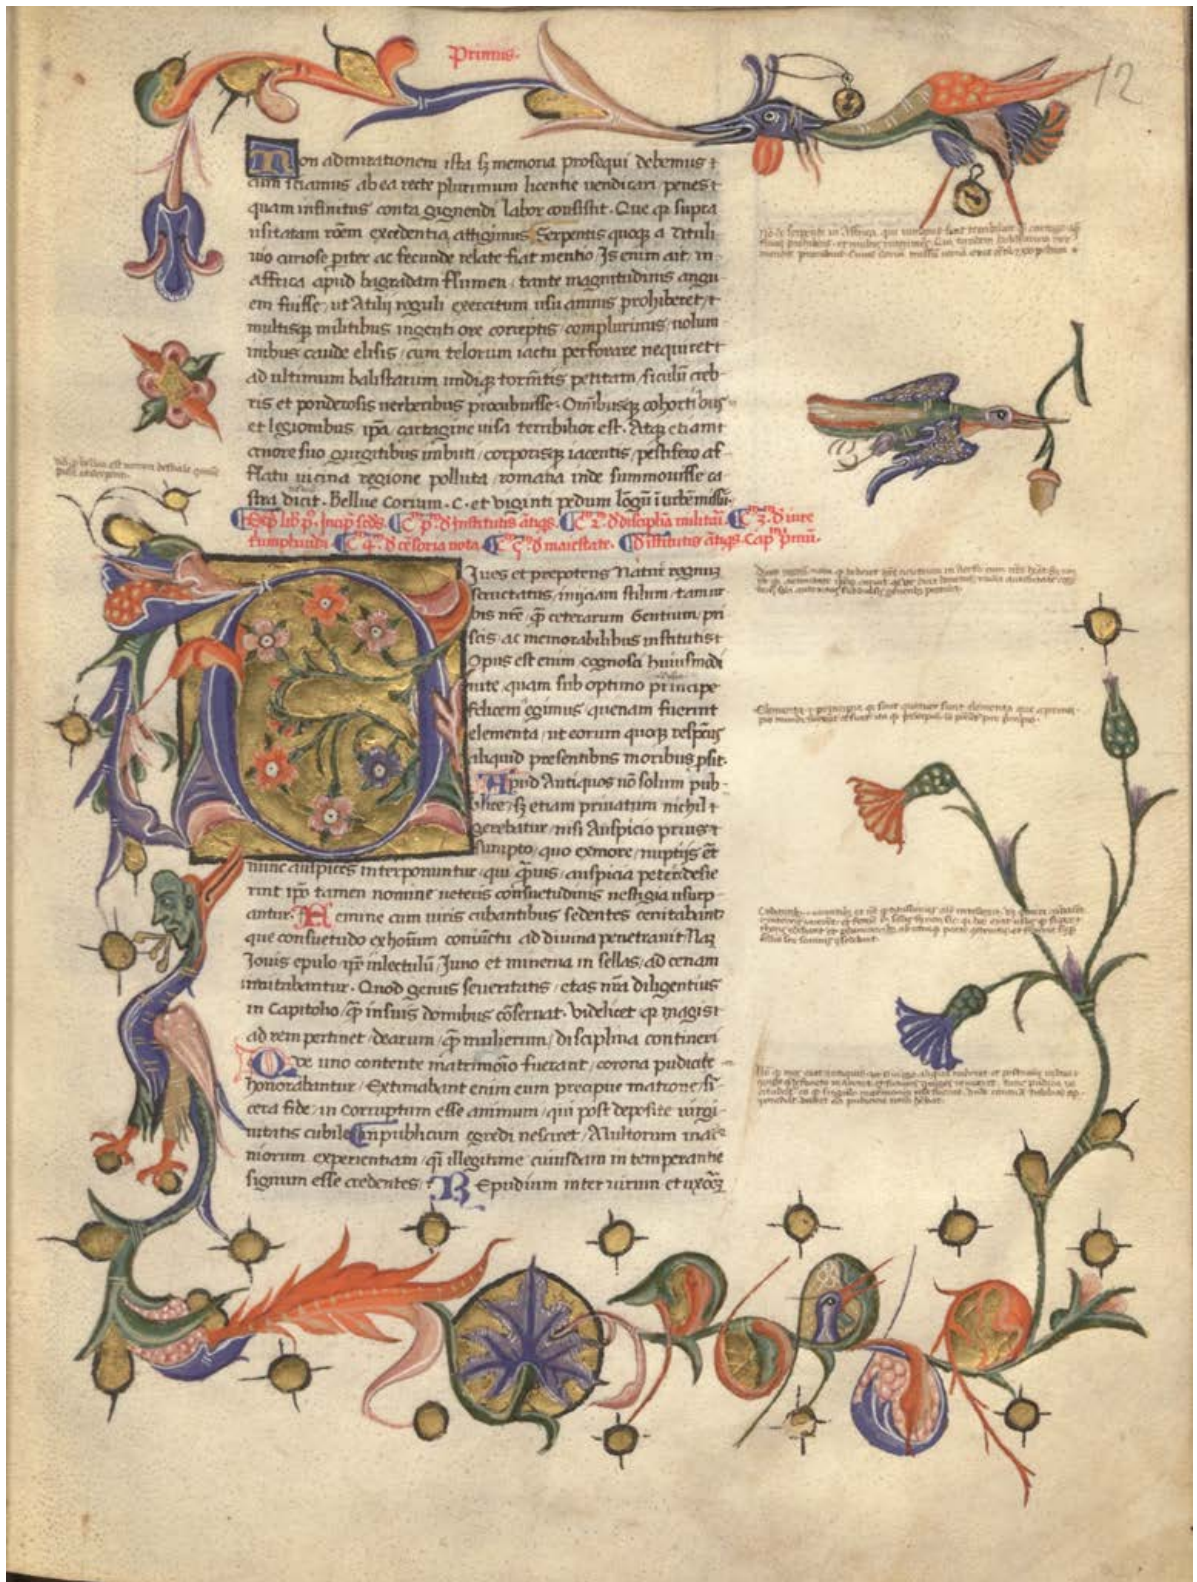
Primus

12

Non admirationem ista sed memoria prosequi debemus et cum sciamus ab ea recte plurimum licentie vendicari penes quam infinitus contra gignendi labor consistit. Que quod supra usitatam rerum excedentia attigimus. Serpentis quoque a Titulivio curiose pariter ac facunde relate fiat mentio. Is enim ait in Affrica apud bagradam flumen tante magnitudinis anguem fuisse, ut Atilii reguli exercitum usu amnis prohiberet et multisque militibus ingenti ore correptis compluribus volumnibus caude elisis, cum telorum iactu perforare nequiret, ad ultimum balistarum undique tormentis petitam, silicum crebris et ponderosis verberibus procubuisse. Omnibusque cohortibus et legionibus ipsa cartagine visa terribilior est. Atque etiam cruore suo gurgitibus imbutis corporisque iacentis pestifero afflatu vicina regione polluta, romana inde summovisse castra dicit. Bellue corium .c. et viginti pedum longum in urbem misit.

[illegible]

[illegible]

Explicit liber primus. Incipit secundus. Capitulum primum de institutis antiquis. Capitulum 2 de disciplina militari. Capitulum 3 de iure triumphandi. Capitulum 4 de censoria nota. Capitulum 5 de maiestate. De institutis antiquis. Capitulum primum.

Dives et prepotens natura regnum senectutis, imperium filium tamen bis nostre quod ceterarum gentium priscis ac memorabilibus institutis opus est enim cognosci huiusmodi urbe quam sub optimo principe felicem egimus, que nam fuerint elementa, ut eorum quoque respectus aliquid presentibus moribus prosit. Apud Antiquos non solum publice, sed etiam privatim nichil gerebatur nisi Auspicio prius sumpto, quo ex more nuptiis etiam nunc auspices interponuntur qui quamvis auspicia petere desierint ipso tamen nomine veteris consuetudinis vestigia usurpantur. Femine cum viris cubantibus sedentes cenitabant que consuetudo ex hominum convictu ad divina penetravit. Nam Jovis epulo ipse in lectulum Juno et minerva in sellas ad cenam invitabantur. Quod genus severitatis etas nostra diligentius in Capitolio quam in suis domibus conservat. Videlicet quod magis ad rem pertinet dearum quam mulierum disciplina contineri. Que uno contente matrimonio fuerant corona pudicitie honorabantur. Extimabant enim eum precipue matrone sincera fide incorruptum esse animum qui post deposite virginitatis cubile in publicum egredi nesciret. Multorum matrimoniorum experientiam quasi illegitime cuiusdam intemperantie signum esse credentes. Repudium inter uxorem et virum

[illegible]

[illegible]

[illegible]

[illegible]